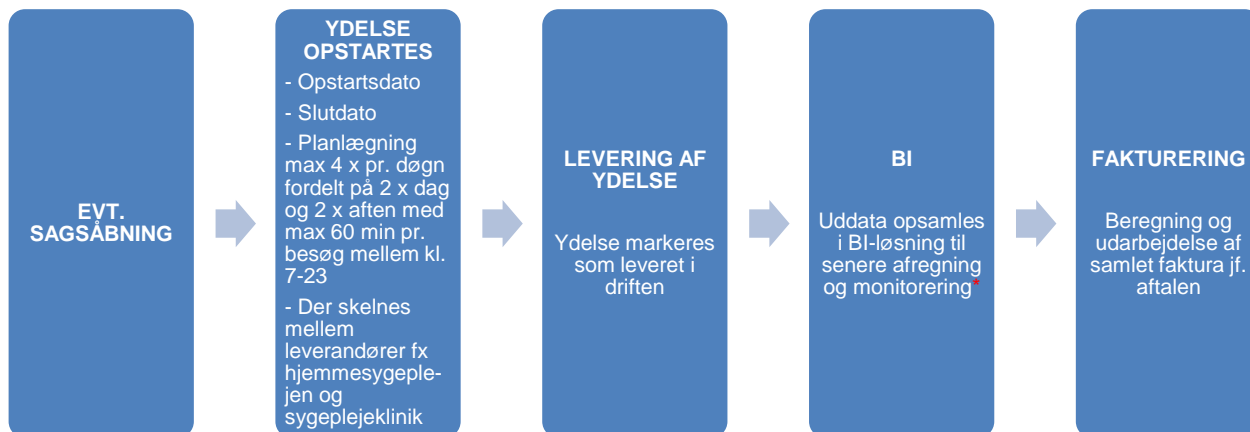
EVT. SAGSÅBNING

YDELSE OPSTARTES

- Opstartsdato

- Slutdato

- Planlægning max 4 x pr. døgn fordelt på 2 x dag og 2 x aften med max 60 min pr. besøg mellem kl. 7-23

- Der skelnes mellem leverandører fx hjemmesygeplejen og sygeplejeklinik

LEVERING AF YDELSE

Ydelse markeres som leveret i driften

BI

Uddata opsamles i BI-løsning til senere afregning og monitorering*

FAKTURERING

Beregning og udarbejdelse af samlet faktura jf. aftalen